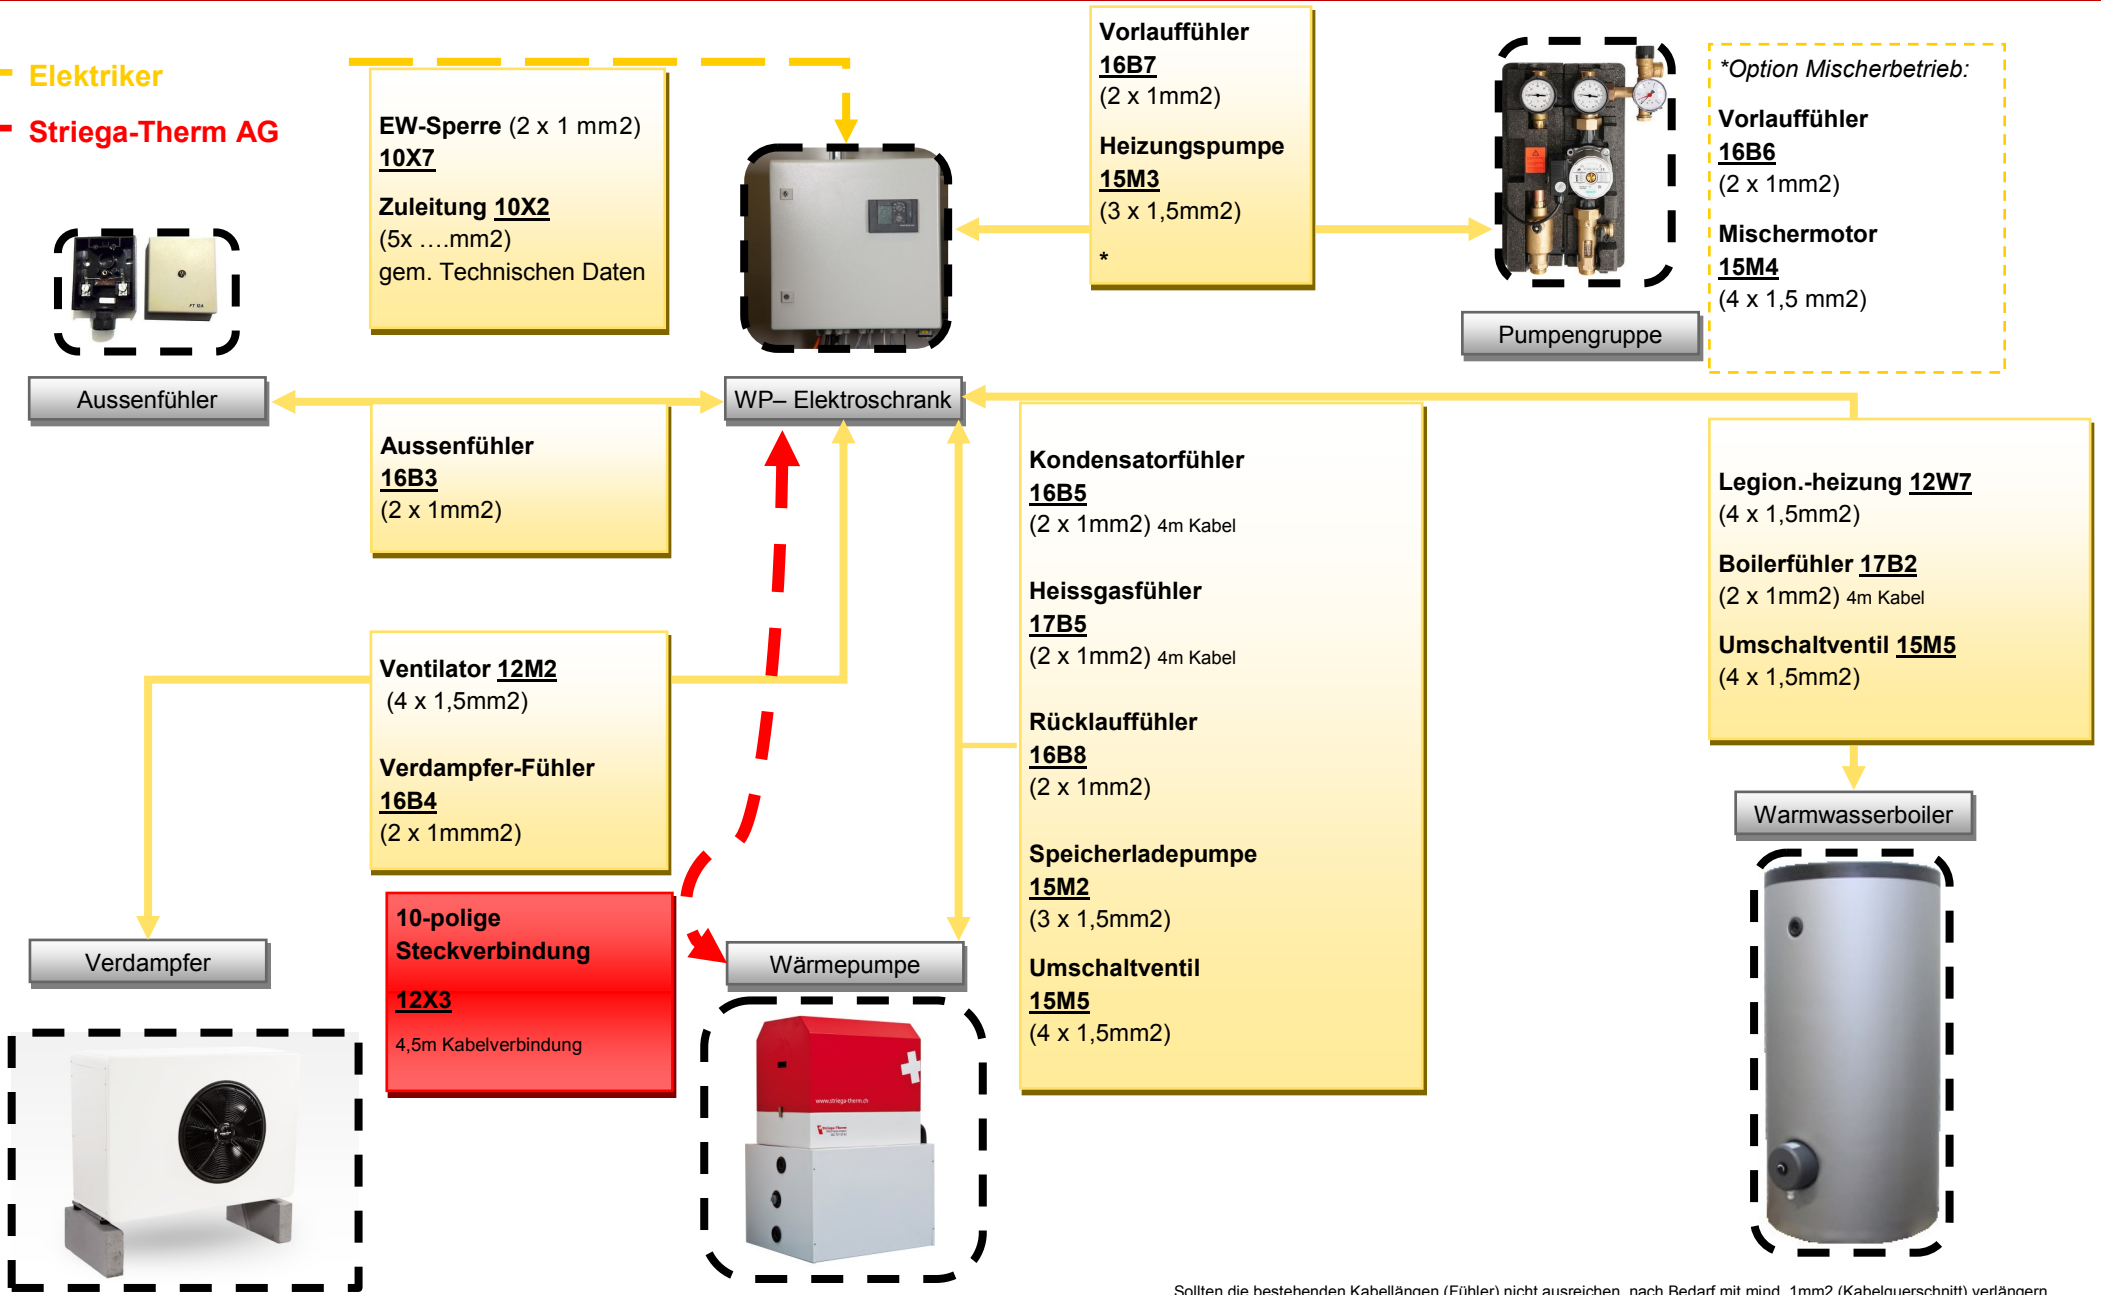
Elektriker
Striega-Therm AG

EW-Sperre (2 x 1 mm2)
10X7
Zuleitung 10X2
(5x ….mm2)
gem. Technischen Daten

Vorlauffühler
16B7
(2 x 1mm2)
Heizungspumpe
15M3
(3 x 1,5mm2)
*

*Option Mischerbetrieb:
Vorlauffühler
16B6
(2 x 1mm2)
Mischermotor
15M4
(4 x 1,5 mm2)

Pumpengruppe

Aussenfühler

WP– Elektroschrank

Aussenfühler
16B3
(2 x 1mm2)

Kondensatorfühler
16B5
(2 x 1mm2) 4m Kabel
Heissgasfühler
17B5
(2 x 1mm2) 4m Kabel
Rücklauffühler
16B8
(2 x 1mm2)
Speicherladepumpe
15M2
(3 x 1,5mm2)
Umschaltventil
15M5
(4 x 1,5mm2)

Legion.-heizung 12W7
(4 x 1,5mm2)
Boilerfühler 17B2
(2 x 1mm2) 4m Kabel
Umschaltventil 15M5
(4 x 1,5mm2)

Warmwasserboiler

Ventilator 12M2
(4 x 1,5mm2)
Verdampfer-Fühler
16B4
(2 x 1mmm2)

10-polige Steckverbindung
12X3
4,5m Kabelverbindung

Verdampfer

Wärmepumpe

Sollten die bestehenden Kabellängen (Fühler) nicht ausreichen, nach Bedarf mit mind. 1mm2 (Kabelquerschnitt) verlängern